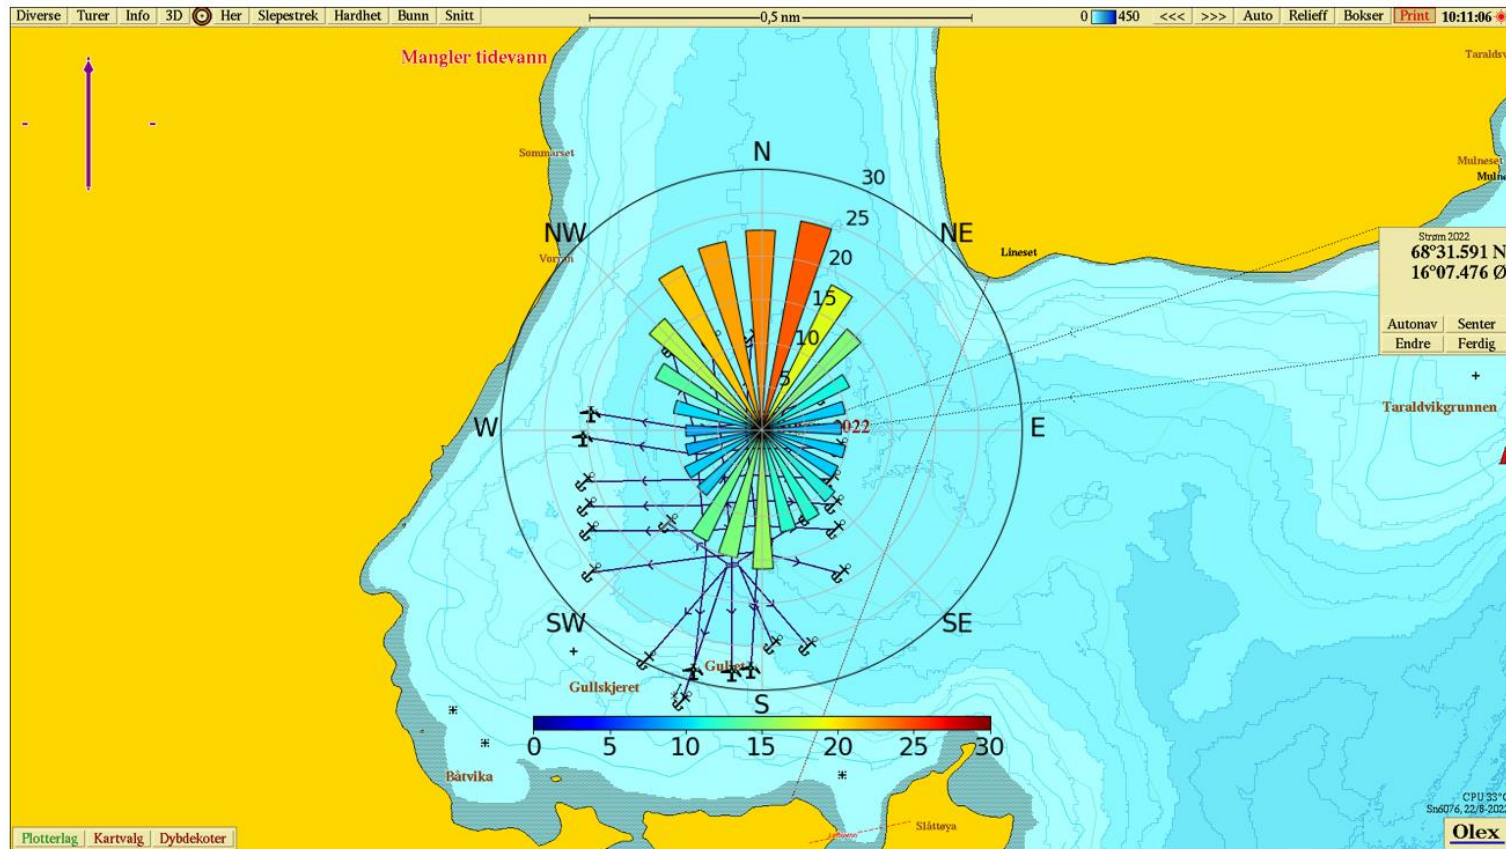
Diverse Turer Info 3D Her Slepestrek Hardhet Bunn Snitt 0,5 nm 0 450 <<< >>> Auto Relieff Bokser Print 10:11:06

Mangler tidevann

Taraldsv

Sommarset

N
30
25
20
15
10
5
NW
NE
Vorren
Lineset
Mulneset
Mulne

Strøm 2022
68°31.591 N
16°07.476 Ø
Autonav Senter
Endre Ferdig

W
E
2022
Taraldvikgrunnen

SW
SE
S
Gullet
Gullskjeret
Båtvika
Slåttøya

0 5 10 15 20 25 30

CPU 33°C
Sn6076, 22/6-2022

Plotterlag Kartvalg Dybdekoter
Olex